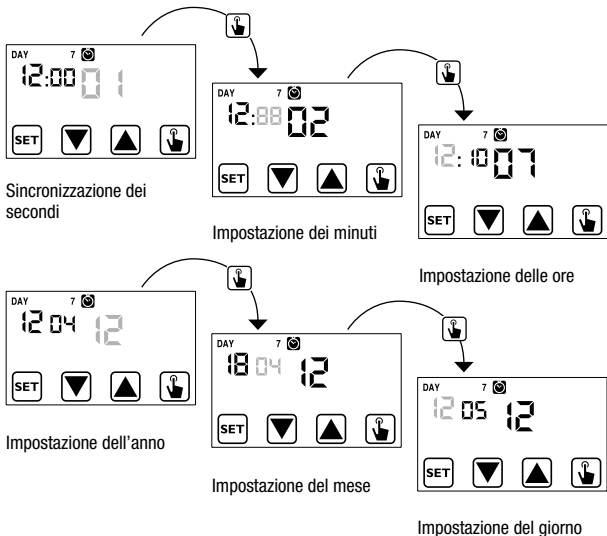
DAY 7
12:00 01
SET

Sincronizzazione dei secondi

DAY 7
12:88 02
SET

Impostazione dei minuti

DAY 7
12:10 07
SET

Impostazione delle ore

DAY 7
12 04 12
SET

Impostazione dell'anno

DAY 7
18 04 12
SET

Impostazione del mese

DAY 7
12 05 12
SET

Impostazione del giorno